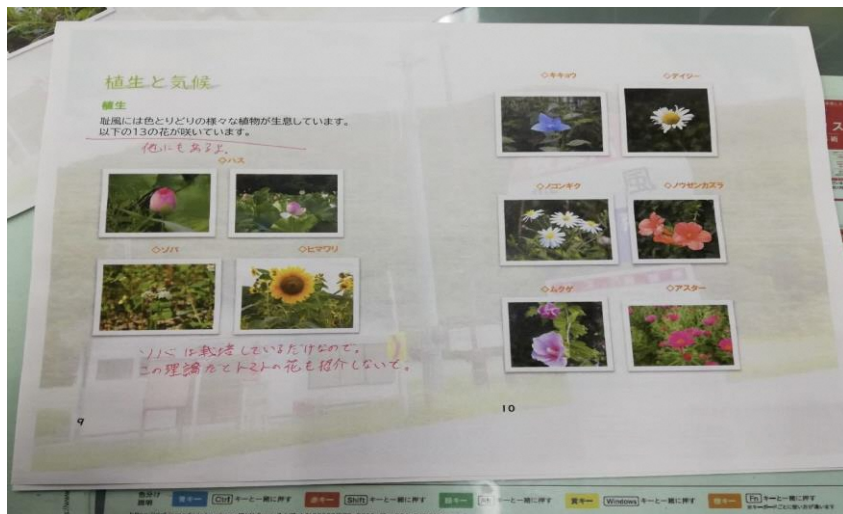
植生と気候

植生

趾風には色とりどりの様々な植物が生息しています。以下の13の花が咲いています。

他にもあるよ。

◇ハス

◇ソバ

◇ヒマワリ

ソバは栽培しているだけなので、この理論だとトマトの花も紹介しないと。

9

◇キキョウ

◇デイジー

◇ノコンギク

◇ノウゼンカズラ

◇ムクゲ

◇アスター

10

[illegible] 青キー Ctrl キーと一緒に押す 赤キー Shift キーと一緒に押す 緑キー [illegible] キーと一緒に押す 黄キー Windows キーと一緒に押す 橙キー Fn キーと一緒に押す